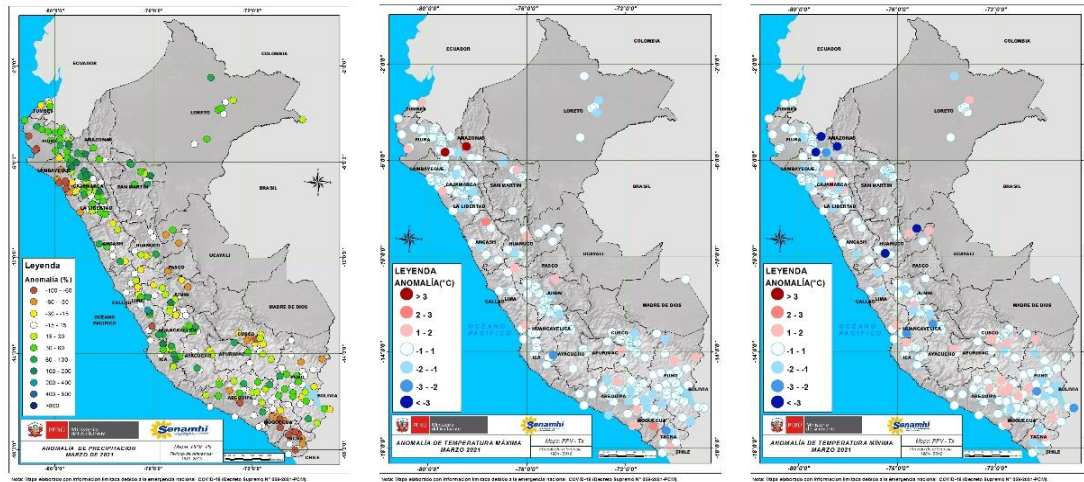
-80°0'0" -76°0'0" -72°0'0"

COLOMBIA
ECUADOR
LORETO
TUMBES
PIURA
AMAZONAS
LAMBAYEQUE
CAJAMARCA
SAN MARTIN
LA LIBERTAD
ANCASH
HUANUCO
UCAYALI
BRASIL
PASCO
LIMA
CALLAO
JUNIN
MADRE DE DIOS
OCEANO PACIFICO
HUANCAVELICA
CUSCO
ICA
AYACUCHO
APURIMAC
PUNO
AREQUIPA
MOQUEGUA
TACNA
BOLIVIA
CHILE

Leyenda
Anomalía (%)
-100 - -60
-60 - -30
-30 - -15
-15 - 15
15 - 30
30 - 60
60 - 100
100 - 200
200 - 400
400 - 800
>800

PERÚ Ministerio del Ambiente
Senamhi
ANOMALÍA DE PRECIPITACIÓN MARZO 2021
Mapa: PPV - Pr

Nota: Mapa elaborado con información limitada debido a la emergencia nacional: COVID-19 (Decreto Supremo N° 008-2021-PCM).

-80°0'0" -76°0'0" -72°0'0"

COLOMBIA
ECUADOR
LORETO
TUMBES
PIURA
AMAZONAS
LAMBAYEQUE
CAJAMARCA
SAN MARTIN
LA LIBERTAD
ANCASH
HUANUCO
UCAYALI
BRASIL
PASCO
LIMA
CALLAO
JUNIN
MADRE DE DIOS
OCEANO PACIFICO
HUANCAVELICA
CUSCO
ICA
AYACUCHO
APURIMAC
PUNO
AREQUIPA
MOQUEGUA
TACNA
BOLIVIA
CHILE

LEYENDA
ANOMALÍA(°C)
> 3
2 - 3
1 - 2
-1 - 1
-2 - -1
-3 - -2
< -3

PERÚ Ministerio del Ambiente
Senamhi
ANOMALÍA DE TEMPERATURA MÁXIMA MARZO 2021
Mapa: PPV - Tx

Nota: Mapa elaborado con información limitada debido a la emergencia nacional: COVID-19 (Decreto Supremo N° 008-2021-PCM).

-80°0'0" -76°0'0" -72°0'0"

COLOMBIA
ECUADOR
LORETO
TUMBES
PIURA
AMAZONAS
LAMBAYEQUE
CAJAMARCA
SAN MARTIN
LA LIBERTAD
ANCASH
HUANUCO
UCAYALI
BRASIL
PASCO
LIMA
CALLAO
JUNIN
MADRE DE DIOS
OCEANO PACIFICO
HUANCAVELICA
CUSCO
ICA
AYACUCHO
APURIMAC
PUNO
AREQUIPA
MOQUEGUA
TACNA
BOLIVIA
CHILE

LEYENDA
ANOMALÍA(°C)
> 3
2 - 3
1 - 2
-1 - 1
-2 - -1
-3 - -2
< -3

PERÚ Ministerio del Ambiente
Senamhi
ANOMALÍA DE TEMPERATURA MÍNIMA MARZO 2021
Mapa: PPV - Tn

Nota: Mapa elaborado con información limitada debido a la emergencia nacional: COVID-19 (Decreto Supremo N° 008-2021-PCM).